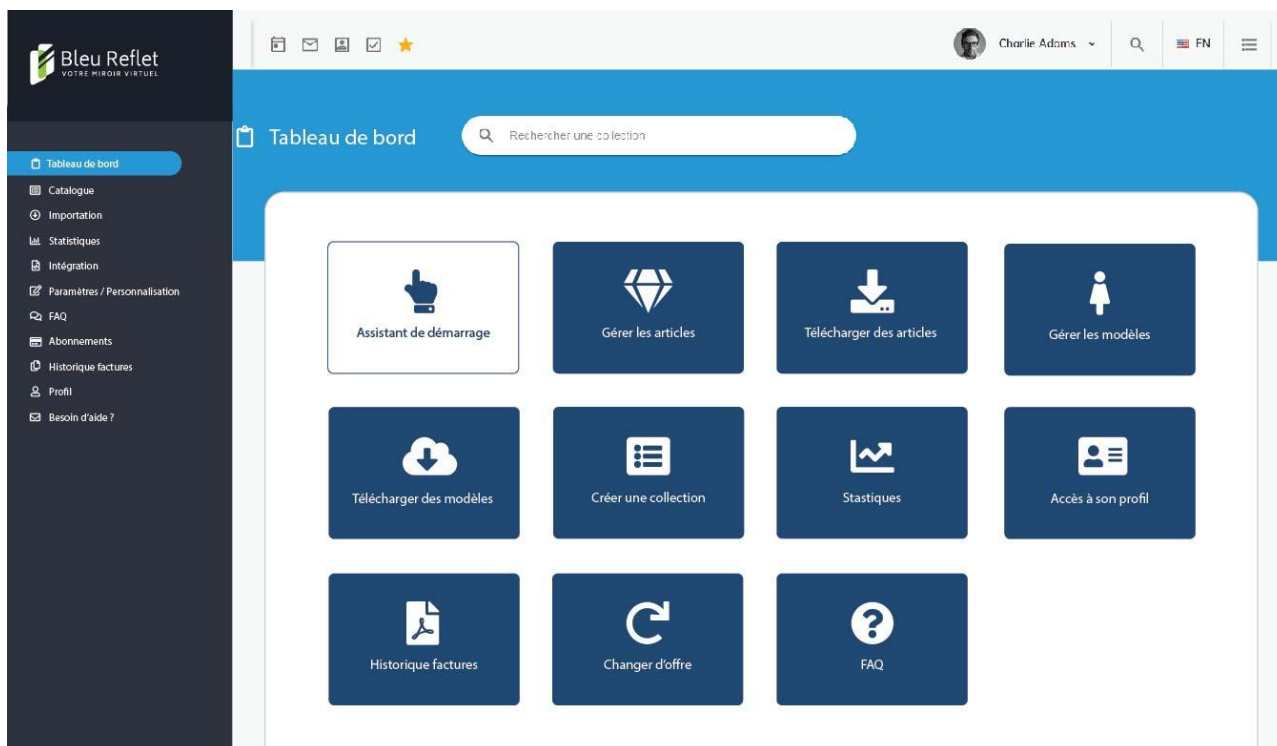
Bleu Reflet
VOTRE MIROIR VIRTUEL

Charlie Adams

FN

Tableau de bord

Catalogue

Importation

Statistiques

Intégration

Paramètres / Personnalisation

FAQ

Abonnements

Historique factures

Profil

Besoin d'aide ?

Tableau de bord

Rechercher une collection

Assistant de démarrage

Gérer les articles

Télécharger des articles

Gérer les modèles

Télécharger des modèles

Créer une collection

Stastiques

Accès à son profil

Historique factures

Changer d'offre

FAQ